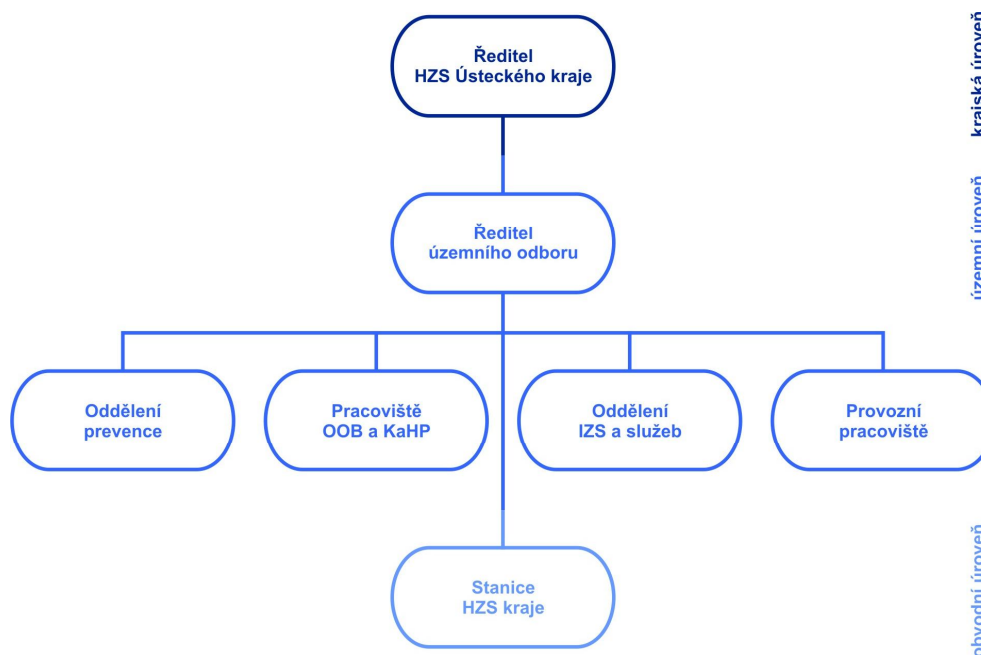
Ředitel
HZS Ústeckého kraje

krajská úroveň

Ředitel
územního odboru

územní úroveň

Oddělení
prevence

Pracoviště
OOB a KaHP

Oddělení
IZS a služeb

Provozní
pracoviště

Stanice
HZS kraje

obvodní úroveň